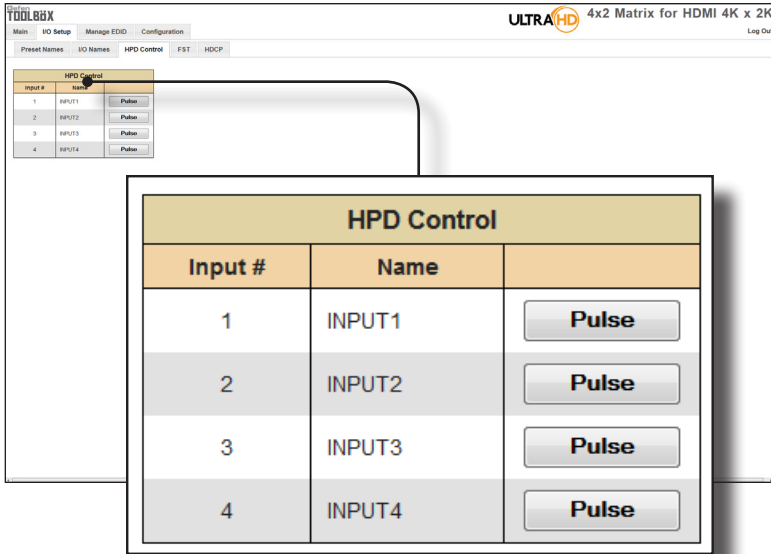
Gefen TOOLBOX

Main | I/O Setup | Manage EDID | Configuration

ULTRA HD 4x2 Matrix for HDMI 4K x 2K

Log Out

Preset Names | I/O Names | HPD Control | FST | HDCP

| HPD Control | | |
|---|---|---|
| Input # | Name | |
| 1 | INPUT1 | Pulse |
| 2 | INPUT2 | Pulse |
| 3 | INPUT3 | Pulse |
| 4 | INPUT4 | Pulse |

| HPD Control | | |
|---|---|---|
| Input # | Name | |
| 1 | INPUT1 | Pulse |
| 2 | INPUT2 | Pulse |
| 3 | INPUT3 | Pulse |
| 4 | INPUT4 | Pulse |